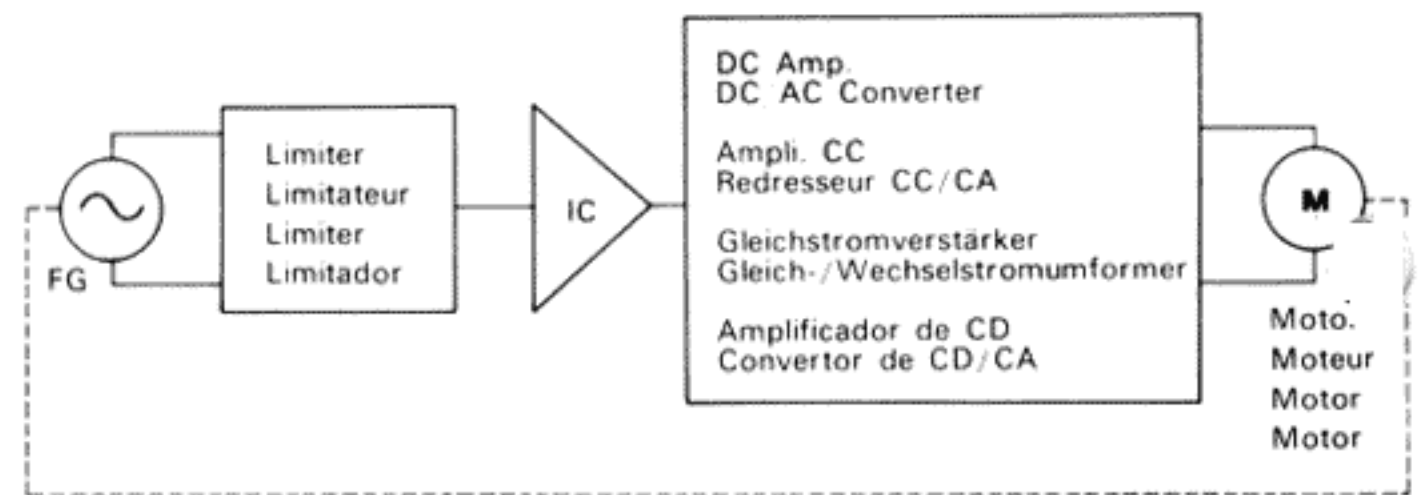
FG

Limiter
Limitateur
Limiter
Limitador

IC

DC Amp.
DC AC Converter

Ampli. CC
Redresseur CC/CA

Gleichstromverstärker
Gleich-/Wechselstromumformer

Amplificador de CD
Convertor de CD/CA

M

Moto.
Moteur
Motor
Motor